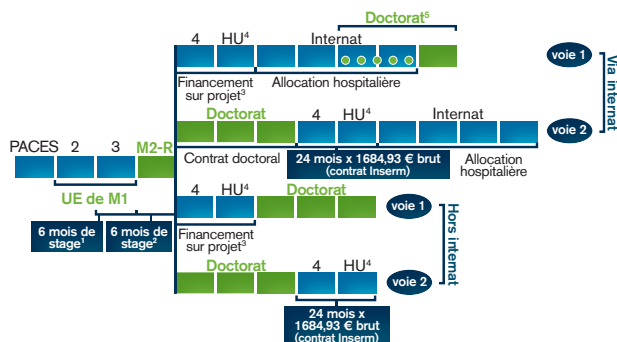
PACES 2 3 M2-R

UE de M1

6 mois de stage$^1$

6 mois de stage$^2$

4 HU$^4$ Internat Doctorat$^5$

voie 1

Financement sur projet$^3$ Allocation hospitalière

Via internat

Doctorat 4 HU$^4$ Internat

voie 2

Contrat doctoral

24 mois x 1684,93 € brut (contrat Inserm)

Allocation hospitalière

4 HU$^4$ Doctorat

voie 1

Financement sur projet$^3$

Hors internat

Doctorat 4 HU$^4$

voie 2

24 mois x 1684,93 € brut (contrat Inserm)